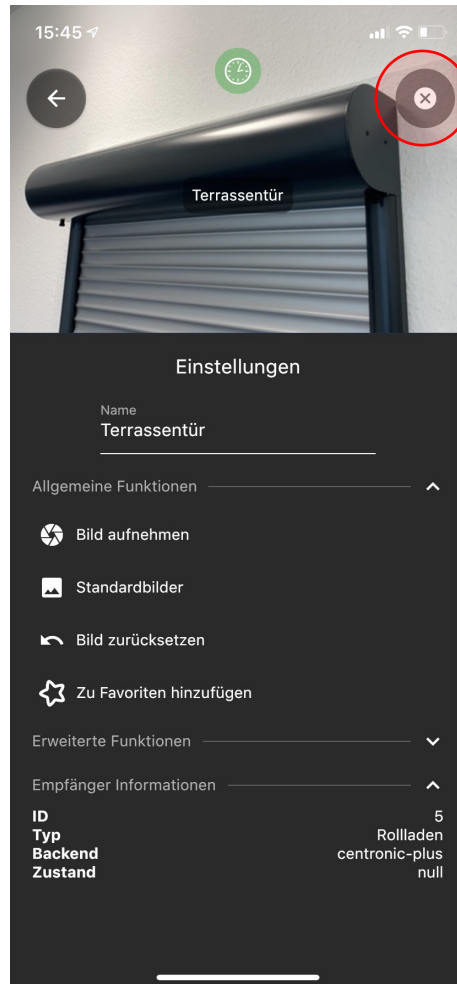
15:45

Terrassentür

Einstellungen

Name
Terrassentür

Allgemeine Funktionen

Bild aufnehmen

Standardbilder

Bild zurücksetzen

Zu Favoriten hinzufügen

Erweiterte Funktionen

Empfänger Informationen

| | |
|---|---|
| **ID** | 5 |
| **Typ** | Rollladen |
| **Backend** | centronic-plus |
| **Zustand** | null |